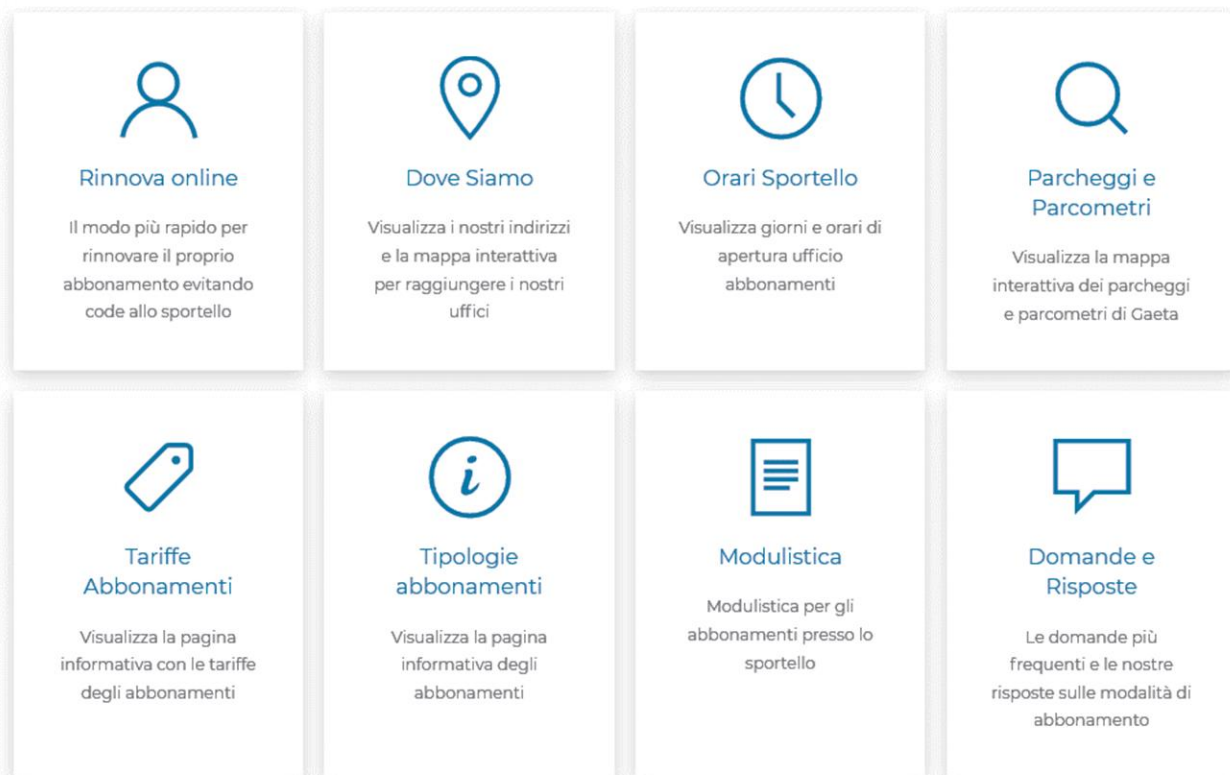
Rinnova online

Il modo più rapido per rinnovare il proprio abbonamento evitando code allo sportello

Dove Siamo

Visualizza i nostri indirizzi e la mappa interattiva per raggiungere i nostri uffici

Orari Sportello

Visualizza giorni e orari di apertura ufficio abbonamenti

Parcheggi e Parcometri

Visualizza la mappa interattiva dei parcheggi e parcometri di Gaeta

Tariffe Abbonamenti

Visualizza la pagina informativa con le tariffe degli abbonamenti

Tipologie abbonamenti

Visualizza la pagina informativa degli abbonamenti

Modulistica

Modulistica per gli abbonamenti presso lo sportello

Domande e Risposte

Le domande più frequenti e le nostre risposte sulle modalità di abbonamento